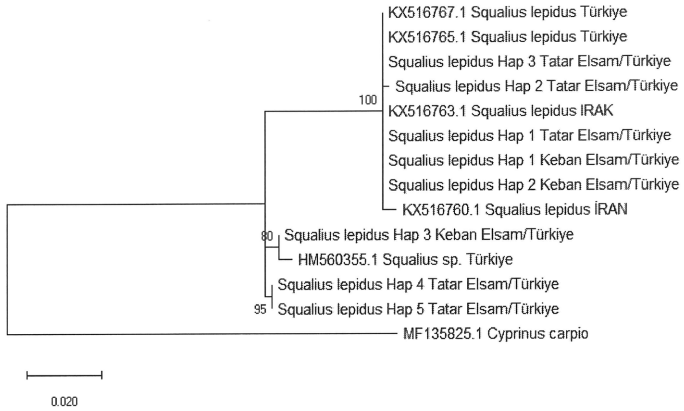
KX516767.1 Squalius lepidus Türkiye
KX516765.1 Squalius lepidus Türkiye
Squalius lepidus Hap 3 Tatar Elsam/Türkiye
Squalius lepidus Hap 2 Tatar Elsam/Türkiye
100
KX516763.1 Squalius lepidus IRAK
Squalius lepidus Hap 1 Tatar Elsam/Türkiye
Squalius lepidus Hap 1 Keban Elsam/Türkiye
Squalius lepidus Hap 2 Keban Elsam/Türkiye
KX516760.1 Squalius lepidus İRAN
80
Squalius lepidus Hap 3 Keban Elsam/Türkiye
HM560355.1 Squalius sp. Türkiye
Squalius lepidus Hap 4 Tatar Elsam/Türkiye
95
Squalius lepidus Hap 5 Tatar Elsam/Türkiye
MF135825.1 Cyprinus carpio
0.020